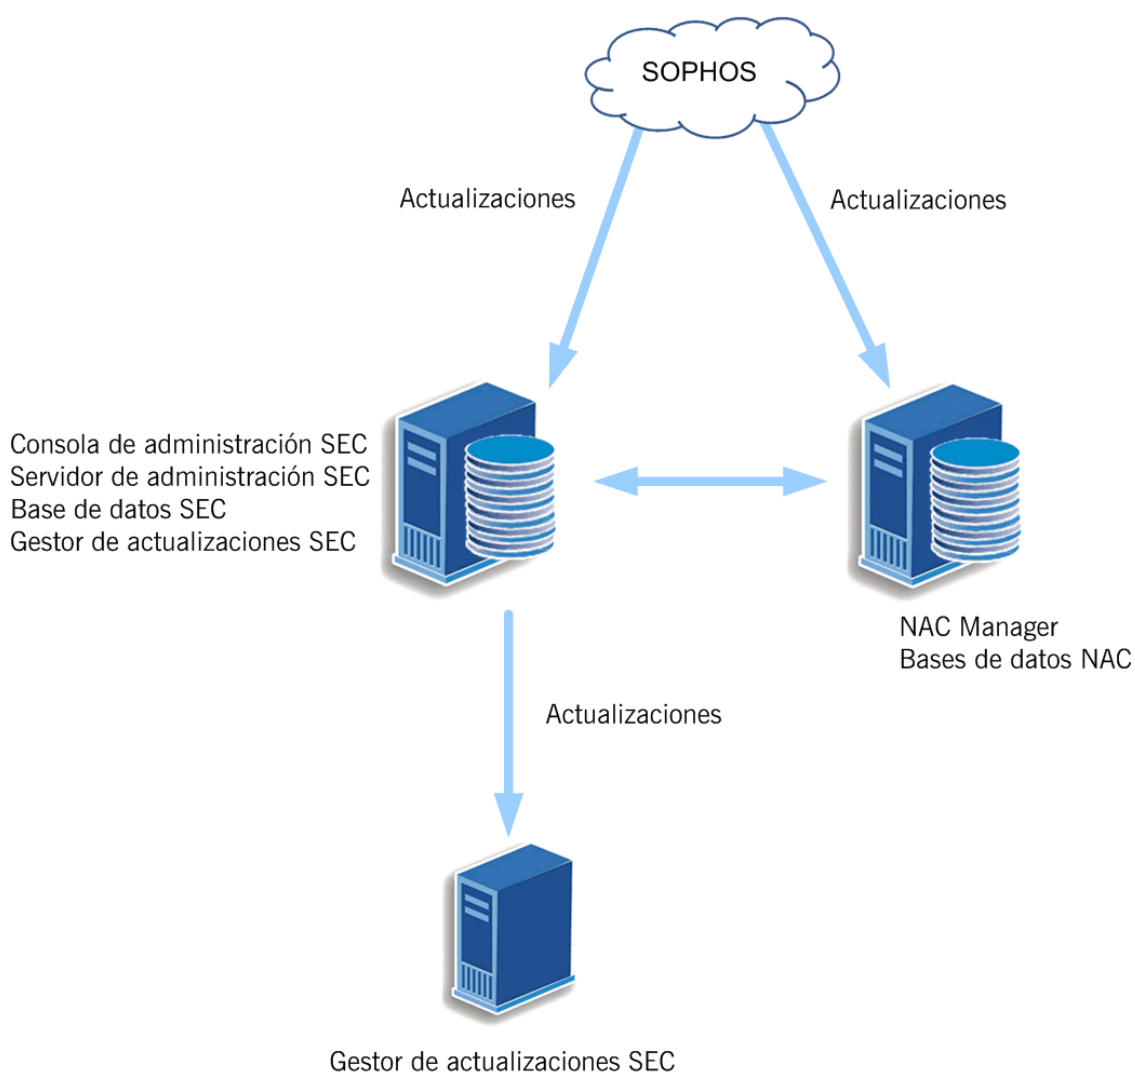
SOPHOS

Actualizaciones

Actualizaciones

Consola de administración SEC
Servidor de administración SEC
Base de datos SEC
Gestor de actualizaciones SEC

NAC Manager
Bases de datos NAC

Actualizaciones

Gestor de actualizaciones SEC